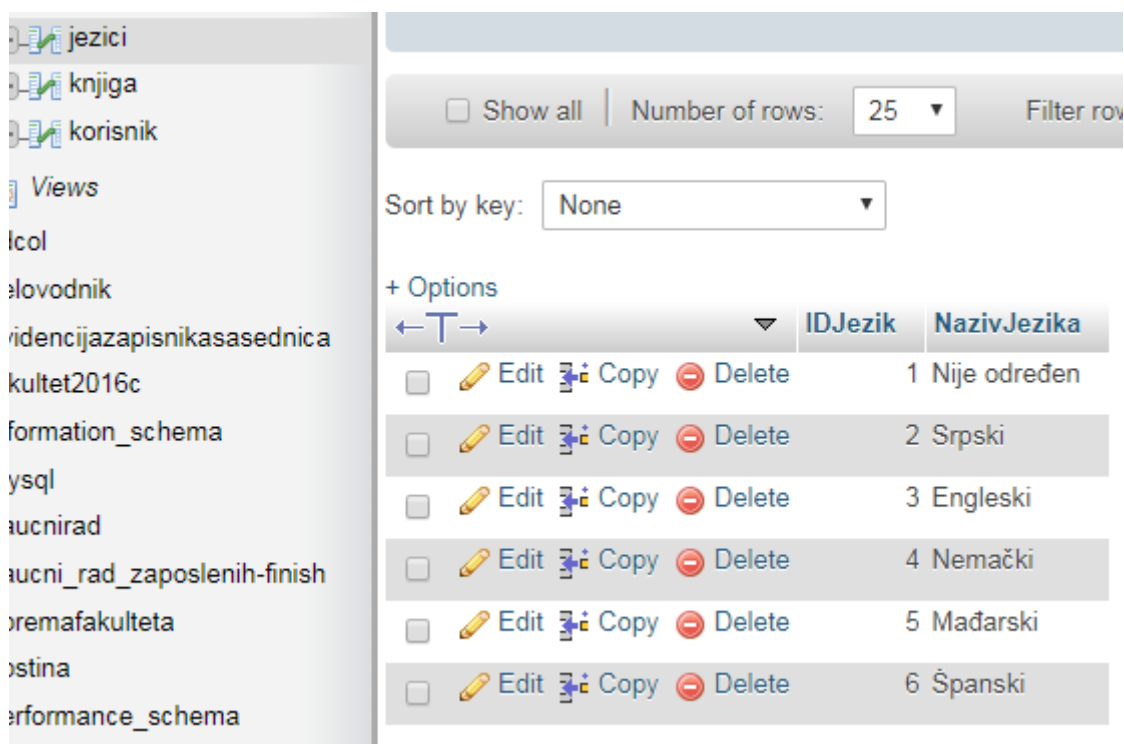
jezici
knjiga
korisnik
Views
lcol
elovodnik
videncijazapisnikasasednica
kultet2016c
formation_schema
ysql
aucnirad
aucni_rad_zaposlenih-finish
premafakulteta
stina
erformance_schema

Show all | Number of rows: 25 Filter row

Sort by key: None

+ Options

| | IDJezik | NazivJezika |
|---|---|---|
| Edit Copy Delete | 1 | Nije određen |
| Edit Copy Delete | 2 | Srpski |
| Edit Copy Delete | 3 | Engleski |
| Edit Copy Delete | 4 | Nemački |
| Edit Copy Delete | 5 | Mađarski |
| Edit Copy Delete | 6 | Španski |